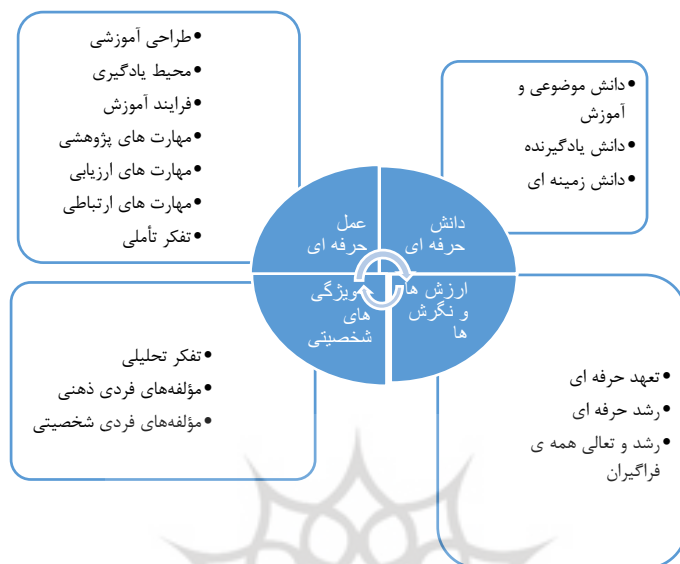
• طراحی آموزشی
• محیط یادگیری
• فرایند آموزش
• مهارت های پژوهشی
• مهارت های ارزیابی
• مهارت های ارتباطی
• تفکر تأملی

• دانش موضوعی و آموزش
• دانش یادگیرنده
• دانش زمینه ای

عمل حرفه ای

دانش حرفه ای

ویژگی های شخصیتی

ارزش ها و نگرش ها

• تفکر تحلیلی
• مؤلفه‌های فردی ذهنی
• مؤلفه‌های فردی شخصیتی

• تعهد حرفه ای
• رشد حرفه ای
• رشد و تعالی همه ی فراگیران